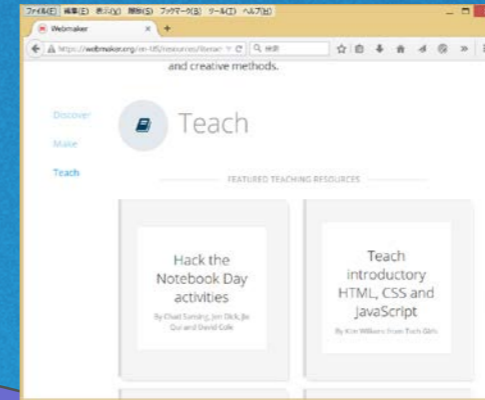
ファイル(F) 編集(E) 表示(V) 履歴(S) ブックマーク(B) ツール(T) ヘルプ(H)

Webmaker

https://webmaker.org/en-US/resources/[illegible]

検索

and creative methods.

Discover

Make

Teach

Teach

FEATURED TEACHING RESOURCES

Hack the Notebook Day activities

By Chad Sansing, Jon Dick, Jie Qui and David Cole

Teach introductory HTML, CSS and JavaScript

By Kim Wilkens from Tech Girls